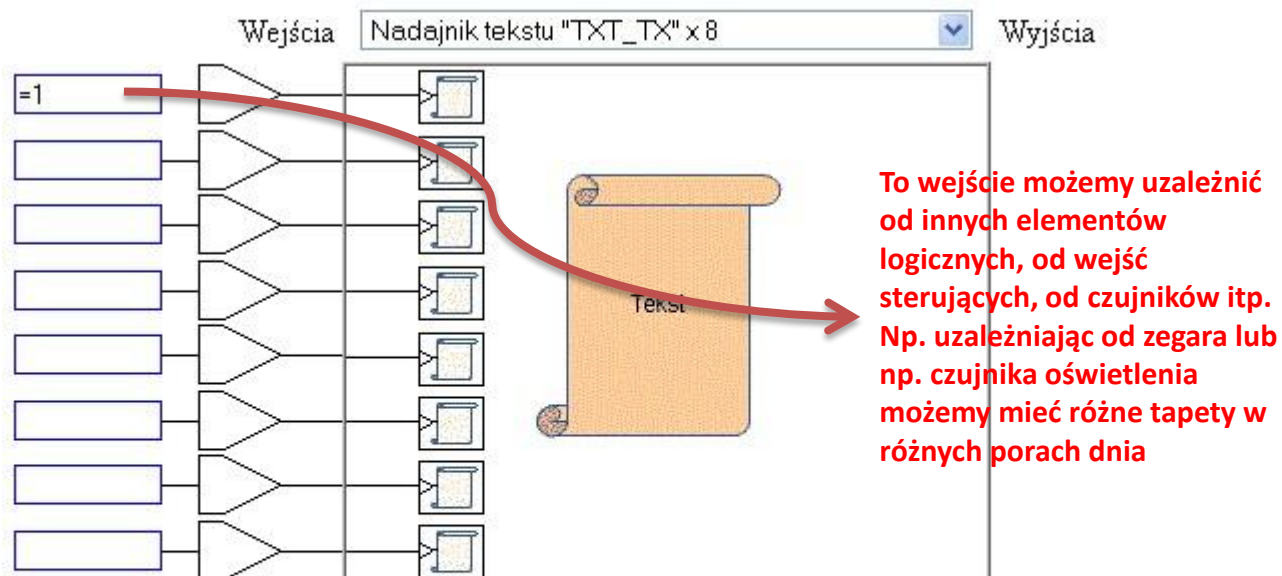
Wejścia

Nadajnik tekstu "TXT_TX" x 8

Wyjścia

=1

Tekst

To wejście możemy uzależnić od innych elementów logicznych, od wejść sterujących, od czujników itp. Np. uzależniając od zegara lub np. czujnika oświetlenia możemy mieć różne tapety w różnych porach dnia